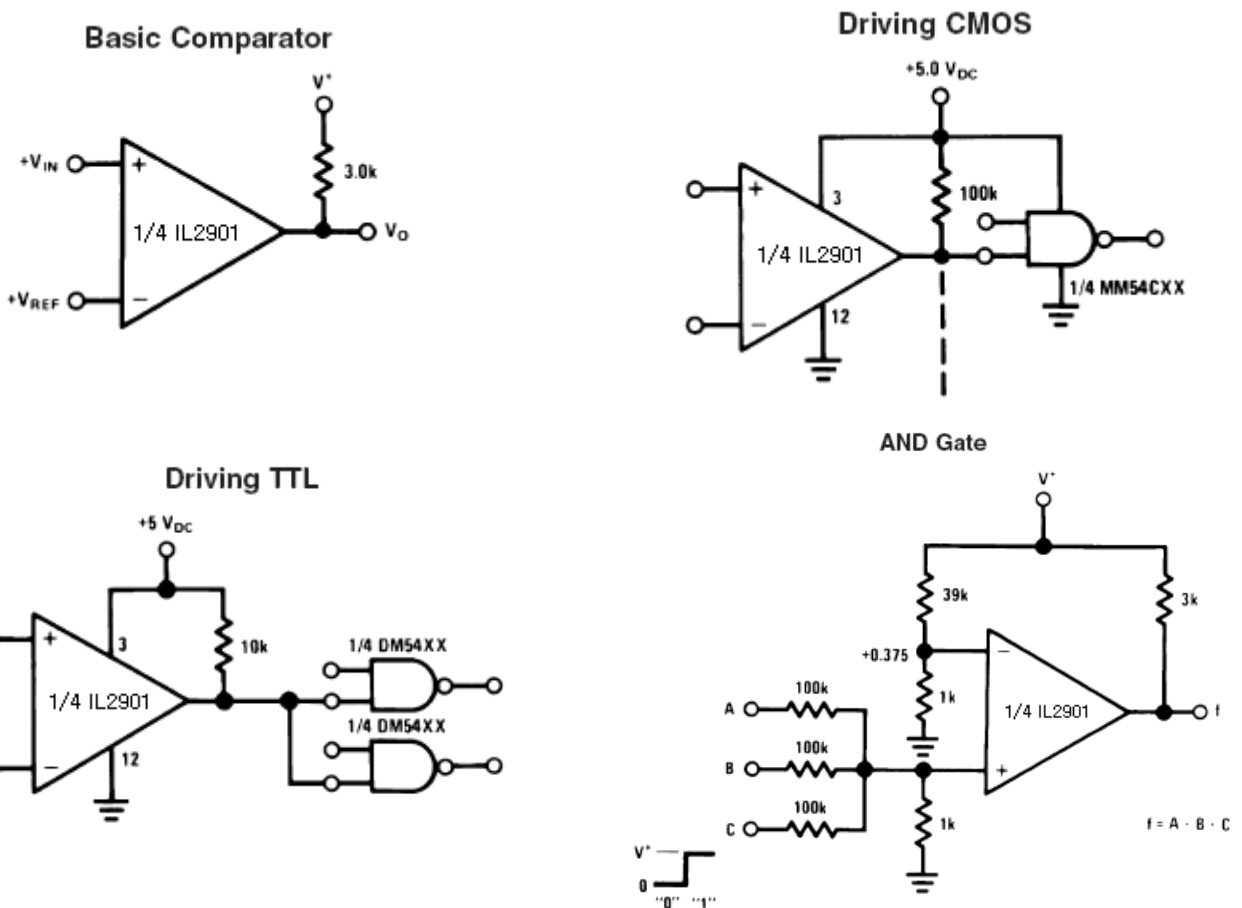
Basic Comparator

$V^+$

$+V_{IN}$

+

3.0k

1/4 IL2901

$V_O$

$+V_{REF}$

−

Driving CMOS

$+5.0\ V_{DC}$

+

3

100k

1/4 IL2901

1/4 MM54CXX

−

12

AND Gate

Driving TTL

$V^+$

$+5\ V_{DC}$

39k

3k

+

3

10k

1/4 DM54XX

+0.375

−

1/4 IL2901

1/4 DM54XX

100k

A

1k

1/4 IL2901

f

−

12

100k

B

+

100k

C

1k

$f = A \cdot B \cdot C$

$V^+$

0

"0" "1"